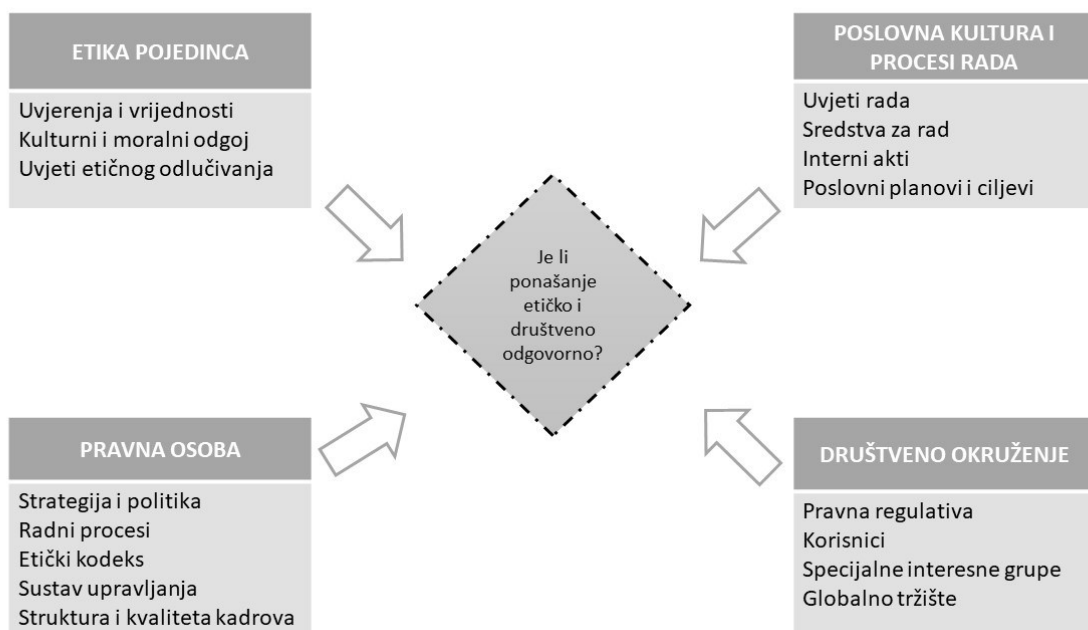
ETIKA POJEDINCA

Uvjerenja i vrijednosti
Kulturni i moralni odgoj
Uvjeti etičnog odlučivanja

POSLOVNA KULTURA I PROCESI RADA

Uvjeti rada
Sredstva za rad
Interni akti
Poslovni planovi i ciljevi

Je li ponašanje etičko i društveno odgovorno?

PRAVNA OSOBA

Strategija i politika
Radni procesi
Etički kodeks
Sustav upravljanja
Struktura i kvaliteta kadrova

DRUŠTVENO OKRUŽENJE

Pravna regulativa
Korisnici
Specijalne interesne grupe
Globalno tržište